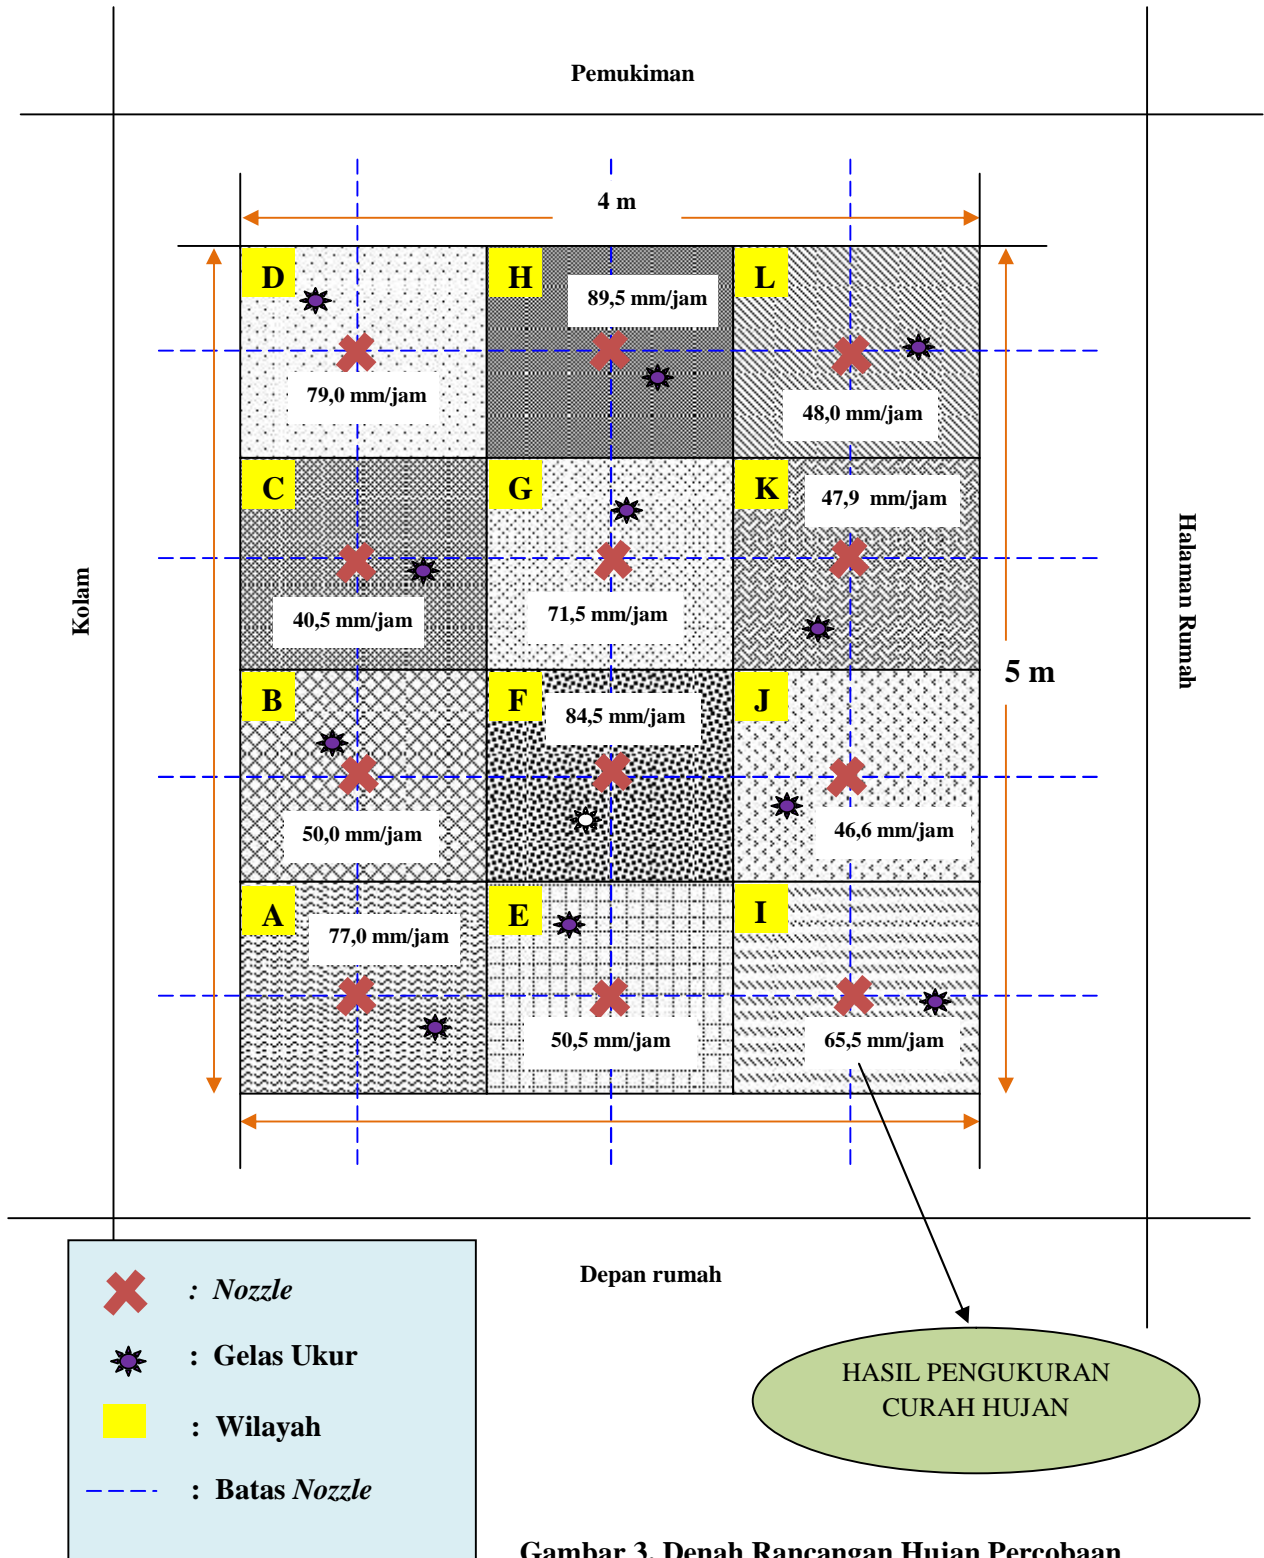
Pemukiman

4 m

D

79,0 mm/jam

H

89,5 mm/jam

L

48,0 mm/jam

C

40,5 mm/jam

G

71,5 mm/jam

K

47,9 mm/jam

B

50,0 mm/jam

F

84,5 mm/jam

J

46,6 mm/jam

A

77,0 mm/jam

E

50,5 mm/jam

I

65,5 mm/jam

Kolam

5 m

Halaman Rumah

Depan rumah

: Nozzle

: Gelas Ukur

: Wilayah

: Batas Nozzle

HASIL PENGUKURAN CURAH HUJAN

Gambar 3. Denah Rancangan Hujan Percobaan